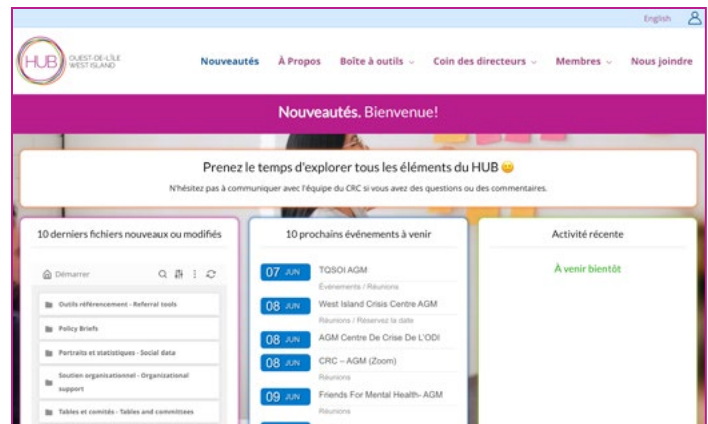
English

HUB OUEST-DE-L'ÎLE WEST ISLAND

Nouveautés À Propos Boîte à outils Coin des directeurs Membres Nous joindre

Nouveautés. Bienvenue!

Prenez le temps d'explorer tous les éléments du HUB 😊

N'hésitez pas à communiquer avec l'équipe du CRC si vous avez des questions ou des commentaires.

10 derniers fichiers nouveaux ou modifiés

Démarrer

Outils référencement - Referral tools

Policy Briefs

Portraits et statistiques - Social data

Soutien organisationnel - Organizational support

Tables et comités - Tables and committees

10 prochains événements à venir

07 JUN TQSOI AGM
Événements / Réunions

08 JUN West Island Crisis Centre AGM
Réunions / Réservez la date

08 JUN AGM Centre De Crise De L'ODI

08 JUN CRC – AGM (Zoom)
Réunions

09 JUN Friends For Mental Health- AGM
Réunions

Activité récente

À venir bientôt